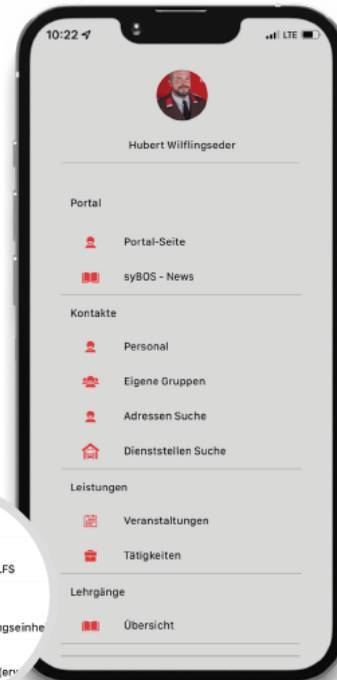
10:22
LTE

Hubert Wilflingseder

Portal

Portal-Seite

syBOS - News

Kontakte

Personal

Eigene Gruppen

Adressen Suche

Dienststellen Suche

Leistungen

Veranstaltungen

Tätigkeiten

Lehrgänge

Übersicht

LFS

ngseinhe

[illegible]